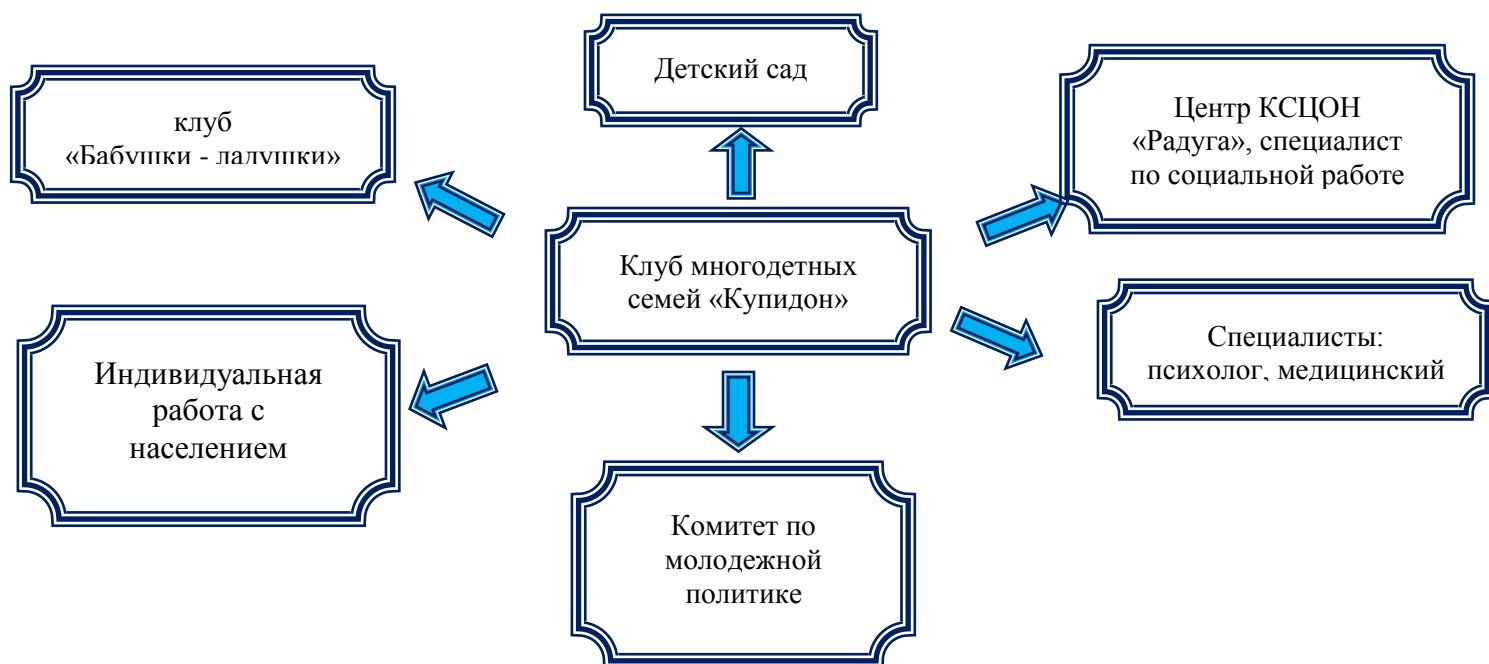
Детский сад

клуб «Бабушки - дедушки»

Центр КСЦОН «Радуга», специалист по социальной работе

Клуб многодетных семей «Купидон»

Специалисты: психолог, медицинский

Индивидуальная работа с населением

Комитет по молодежной политике